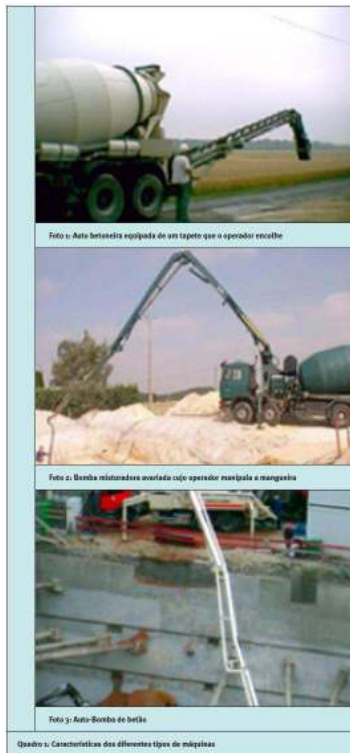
Foto 1: Auto betoneira equipada de um tapete que o operador escolhe

Foto 2: Bomba misturadora avariada cujo operador manipula a mangueira

Foto 3: Auto-Bomba de betão

Quadro 1: Características dos diferentes tipos de máquinas